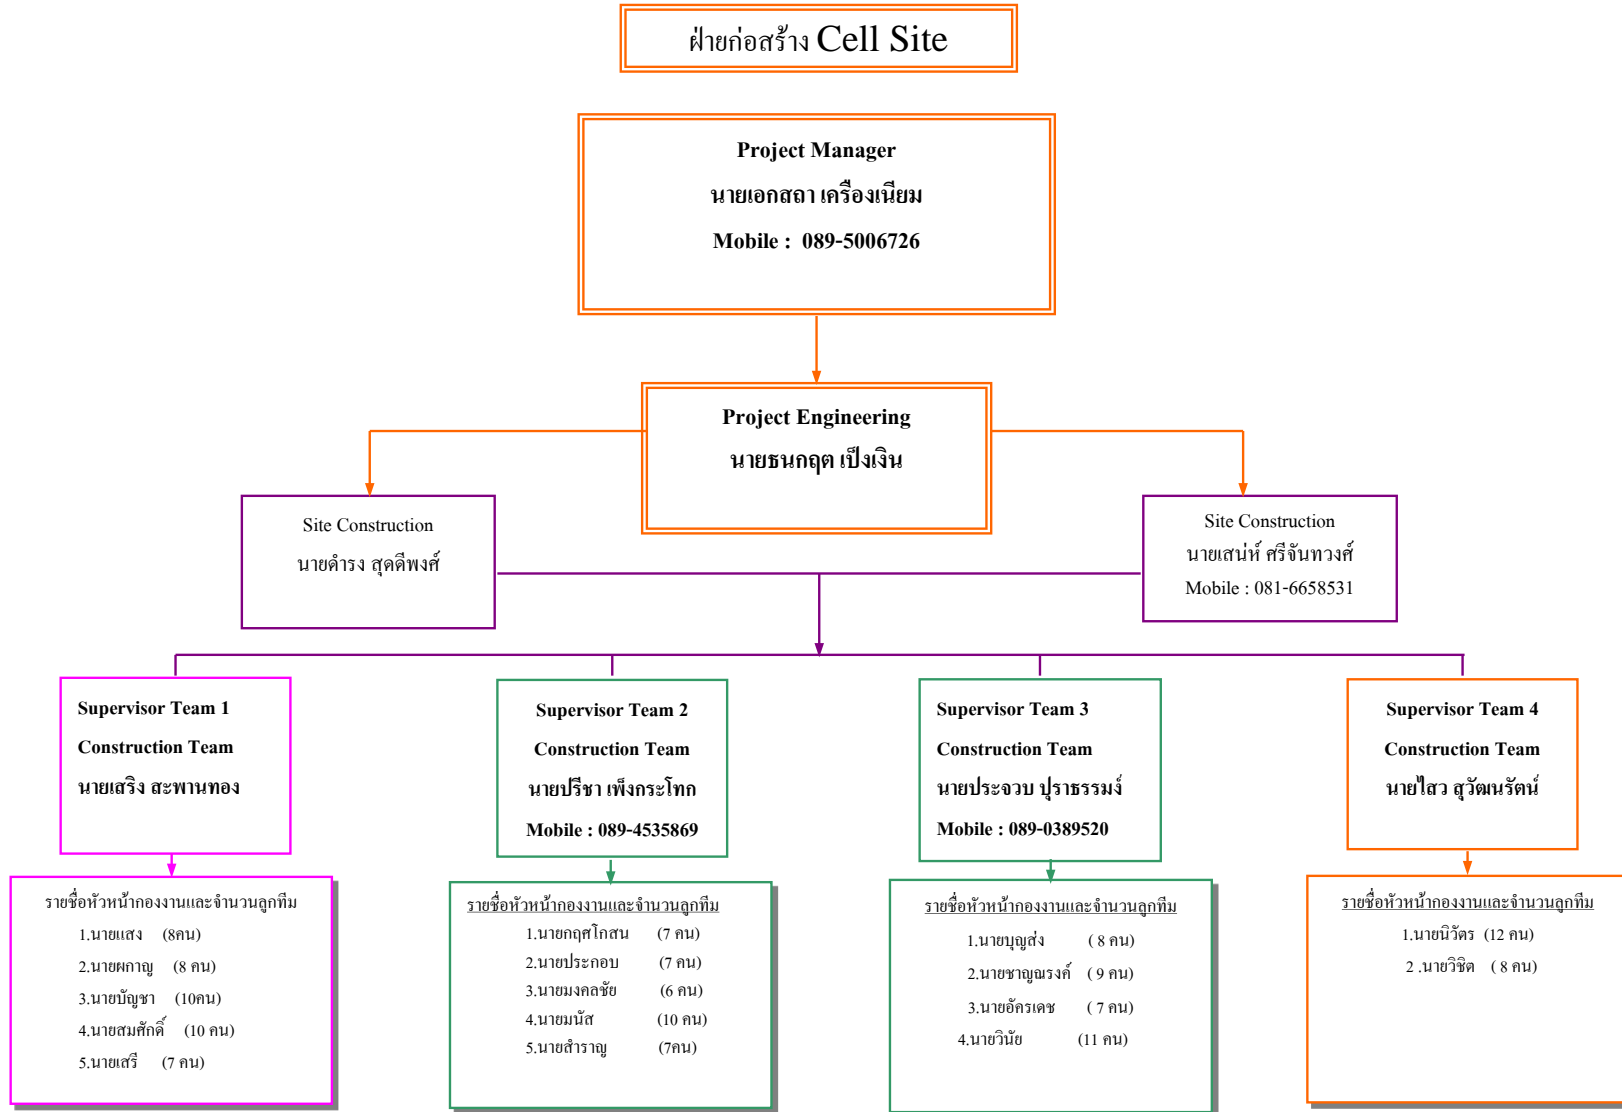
ฝ่ายก่อสร้าง Cell Site

Project Manager
นายเอกสถา เครื่องเนียม
Mobile : 089-5006726

Project Engineering
นายธนกฤต เป็งเงิน

Site Construction
นายดำรง สุดดีพงศ์

Site Construction
นายเสน่ห์ ศรีจันทวงศ์
Mobile : 081-6658531

Supervisor Team 1
Construction Team
นายเสริง สะพานทอง

รายชื่อหัวหน้ากองงานและจำนวนลูกทีม
1.นายแสง (8คน)
2.นายผกาญ (8 คน)
3.นายบัญชา (10คน)
4.นายสมศักดิ์ (10 คน)
5.นายเสรี (7 คน)

Supervisor Team 2
Construction Team
นายปรีชา เพ็งกระโทก
Mobile : 089-4535869

รายชื่อหัวหน้ากองงานและจำนวนลูกทีม
1.นายกฤศโกสน (7 คน)
2.นายประกอบ (7 คน)
3.นายมงคลชัย (6 คน)
4.นายมนัส (10 คน)
5.นายสำราญ (7คน)

Supervisor Team 3
Construction Team
นายประจวบ ปุราธรรมง์
Mobile : 089-0389520

รายชื่อหัวหน้ากองงานและจำนวนลูกทีม
1.นายบุญส่ง ( 8 คน)
2.นายชาญณรงค์ ( 9 คน)
3.นายอัครเดช ( 7 คน)
4.นายวินัย (11 คน)

Supervisor Team 4
Construction Team
นายไสว สุวัฒนรัตน์

รายชื่อหัวหน้ากองงานและจำนวนลูกทีม
1.นายนิวัตร (12 คน)
2 .นายวิชิต ( 8 คน)